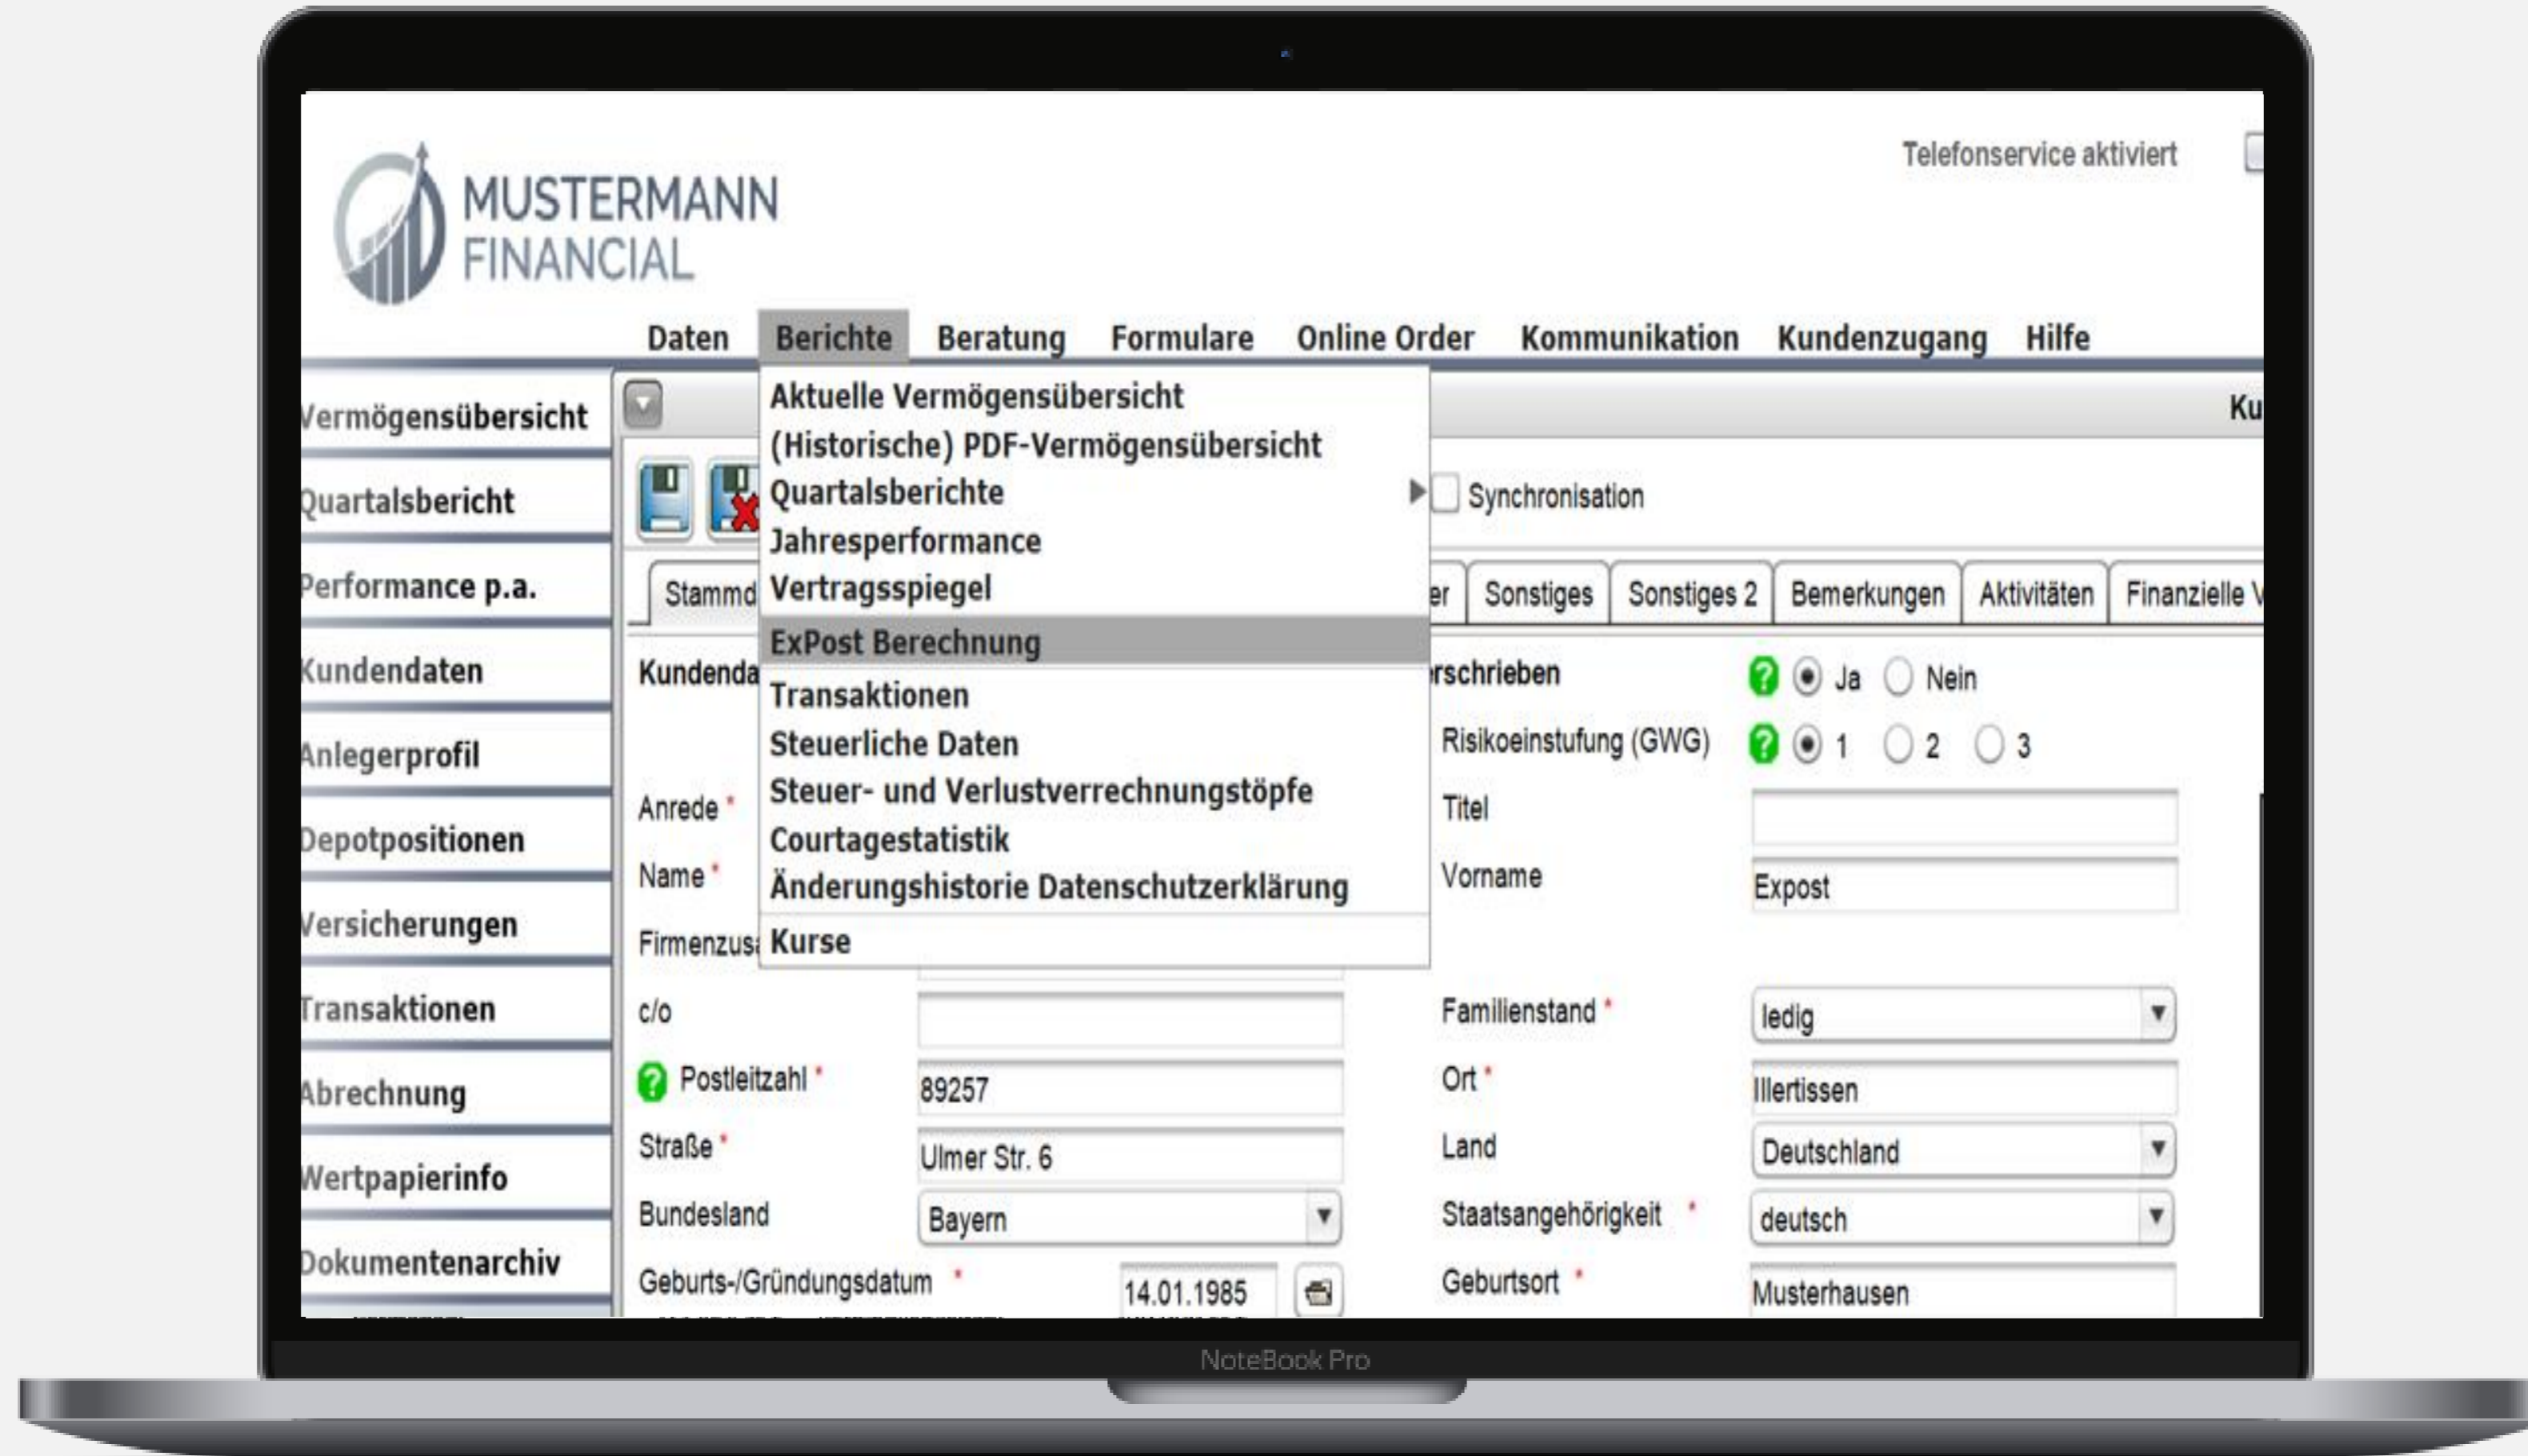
MUSTERMANN FINANCIAL

Telefonservice aktiviert

Daten Berichte Beratung Formulare Online Order Kommunikation Kundenzugang Hilfe

ermögensübersicht
uartalsbericht
erformance p.a.
undendaten
nlegerprofil
epotpositionen
ersicherungen
ransaktionen
brechnung
ertpapierinfo
okumentenarchiv

Aktuelle Vermögensübersicht
(Historische) PDF-Vermögensübersicht
Quartalsberichte
Jahresperformance
Vertragsspiegel
ExPost Berechnung
Transaktionen
Steuerliche Daten
Steuer- und Verlustverrechnungstöpfe
Courtagestatistik
Änderungshistorie Datenschutzerklärung
Kurse

Ku

Synchronisation

Stammd | er | Sonstiges | Sonstiges 2 | Bemerkungen | Aktivitäten | Finanzielle V

Kundenda

rschrieben Ja Nein
Risikoeinstufung (GWG) 1 2 3

Anrede *
Titel
Name *
Vorname Expost
Firmenzus
c/o
Familienstand * ledig
Postleitzahl * 89257
Ort * Illertissen
Straße * Ulmer Str. 6
Land Deutschland
Bundesland Bayern
Staatsangehörigkeit * deutsch
Geburts-/Gründungsdatum * 14.01.1985
Geburtsort * Musterhausen

NoteBook Pro